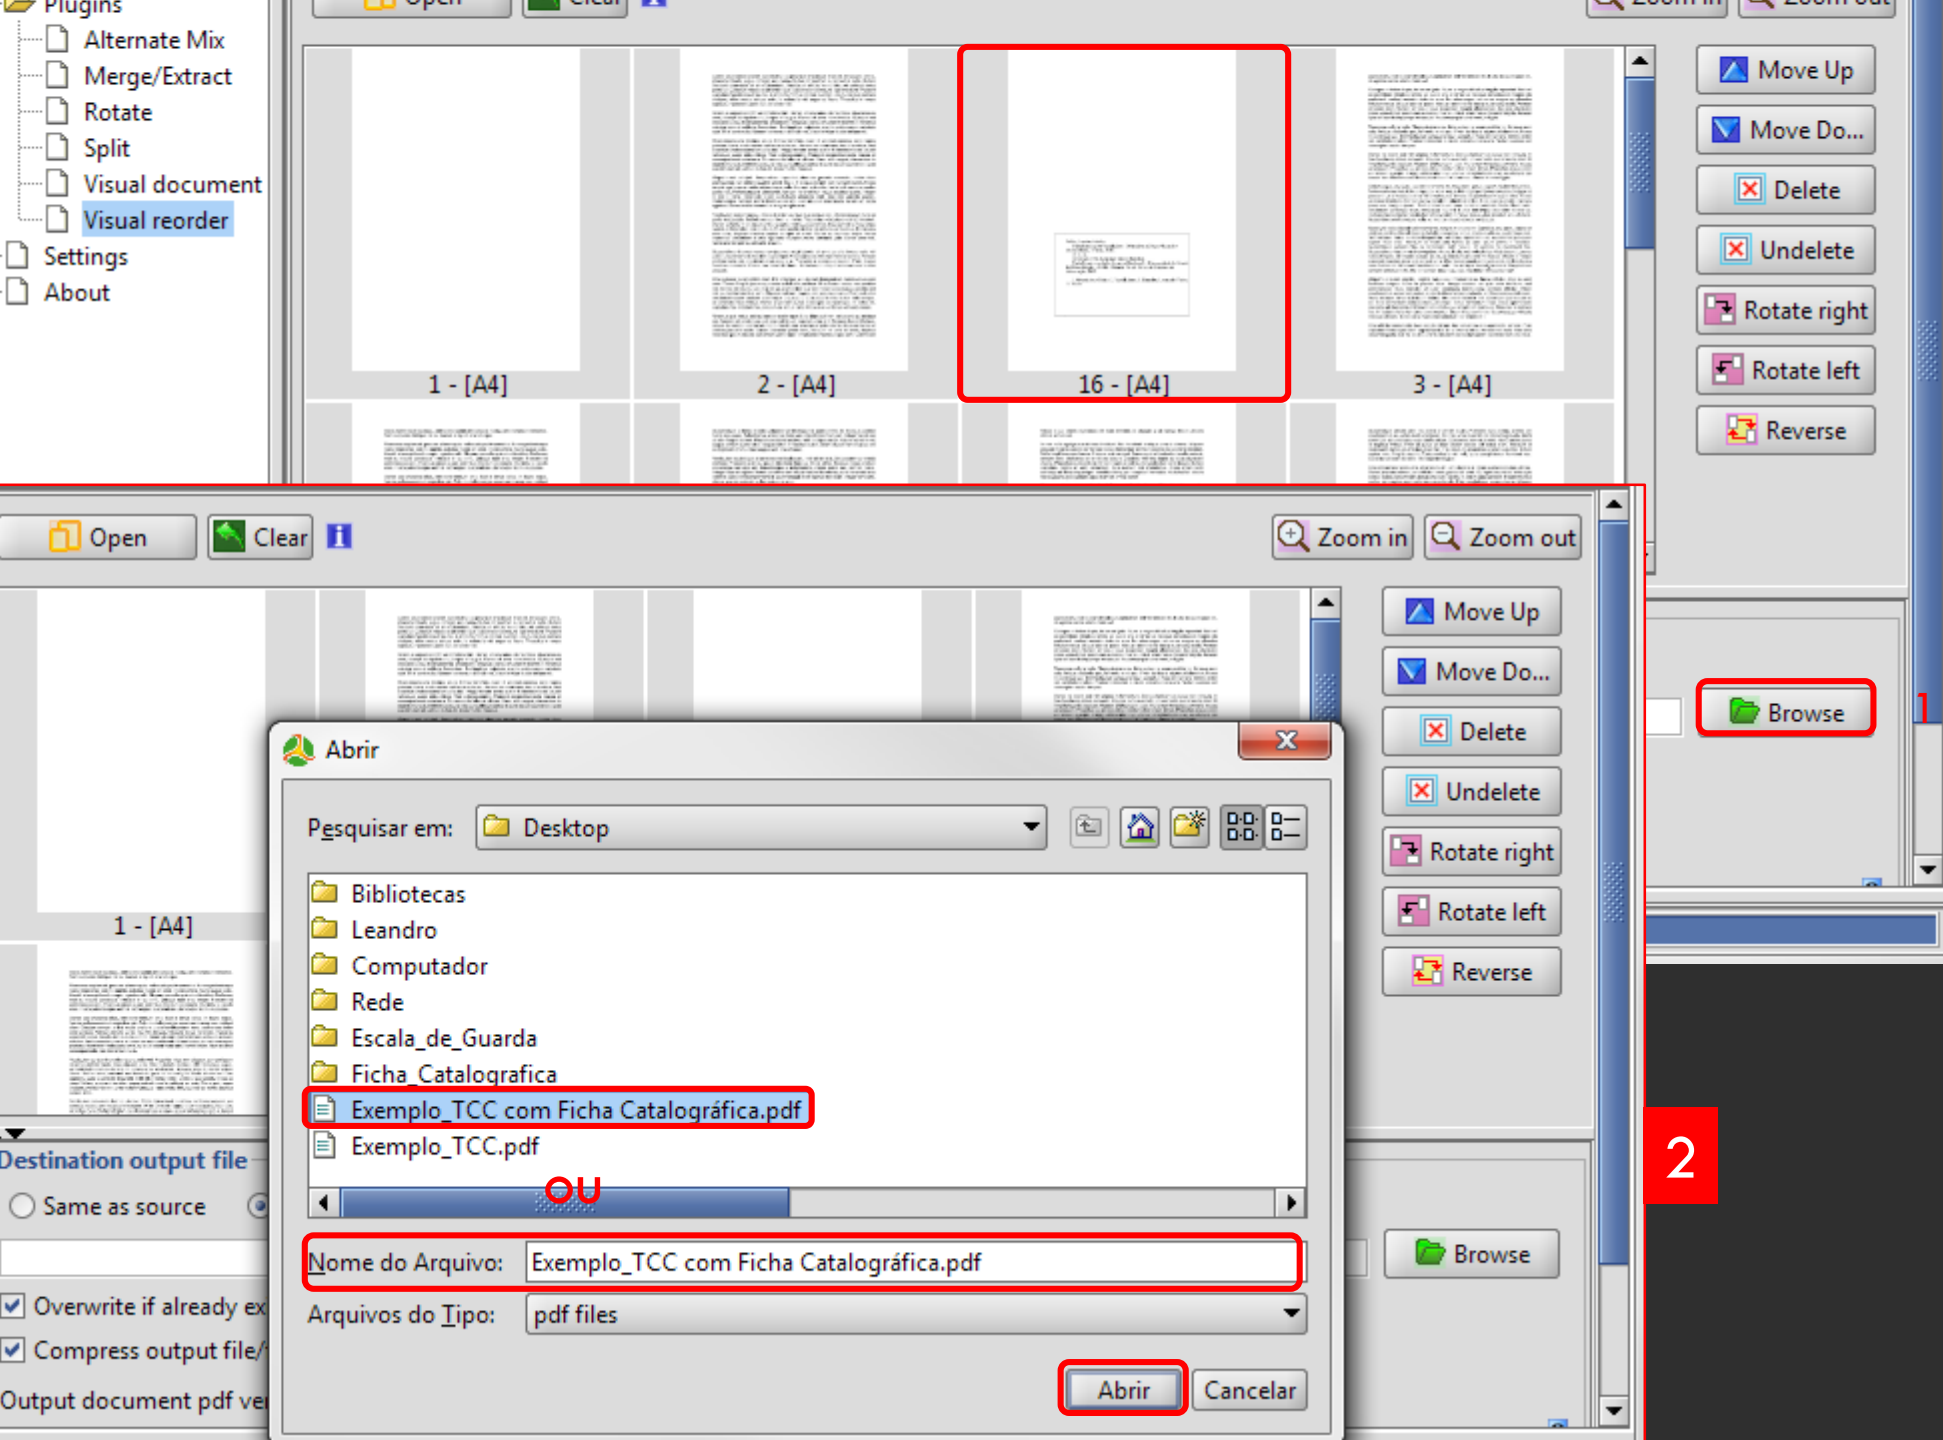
Plugins
Alternate Mix
Merge/Extract
Rotate
Split
Visual document
Visual reorder
Settings
About

Open
Clear
Zoom in
Zoom out

1 - [A4]
2 - [A4]
16 - [A4]
3 - [A4]

Move Up
Move Do...
Delete
Undelete
Rotate right
Rotate left
Reverse

Browse
1

Open
Clear
Zoom in
Zoom out

1 - [A4]

Move Up
Move Do...
Delete
Undelete
Rotate right
Rotate left
Reverse

Abrir
Pesquisar em: Desktop
Bibliotecas
Leandro
Computador
Rede
Escala_de_Guarda
Ficha_Catalografica
Exemplo_TCC com Ficha Catalográfica.pdf
Exemplo_TCC.pdf
OU
Nome do Arquivo: Exemplo_TCC com Ficha Catalográfica.pdf
Arquivos do Tipo: pdf files
Abrir
Cancelar

2

Destination output file
Same as source
Overwrite if already ex
Compress output file/
Output document pdf ve

Browse